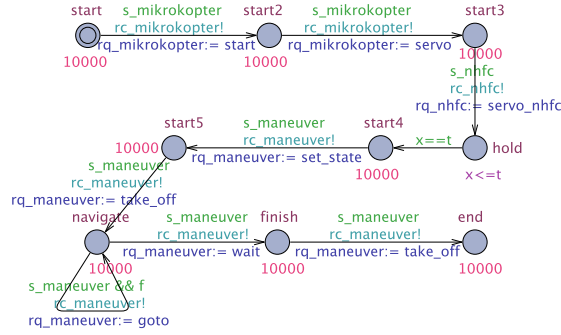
start
s_mikrokopter
rc_mikrokopter!
rq_mikrokopter:= start
10000
start2
s_mikrokopter
rc_mikrokopter!
rq_mikrokopter:= servo
10000
start3
10000
s_nhfc
rc_nhfc!
rq_nhfc:= servo_nhfc
hold
x<=t
x==t
start4
10000
s_maneuver
rc_maneuver!
rq_maneuver:= set_state
start5
10000
s_maneuver
rc_maneuver!
rq_maneuver:= take_off
navigate
10000
s_maneuver && f
rc_maneuver!
rq_maneuver:= goto
s_maneuver
rc_maneuver!
rq_maneuver:= wait
finish
s_maneuver
rc_maneuver!
rq_maneuver:= take_off
end
10000